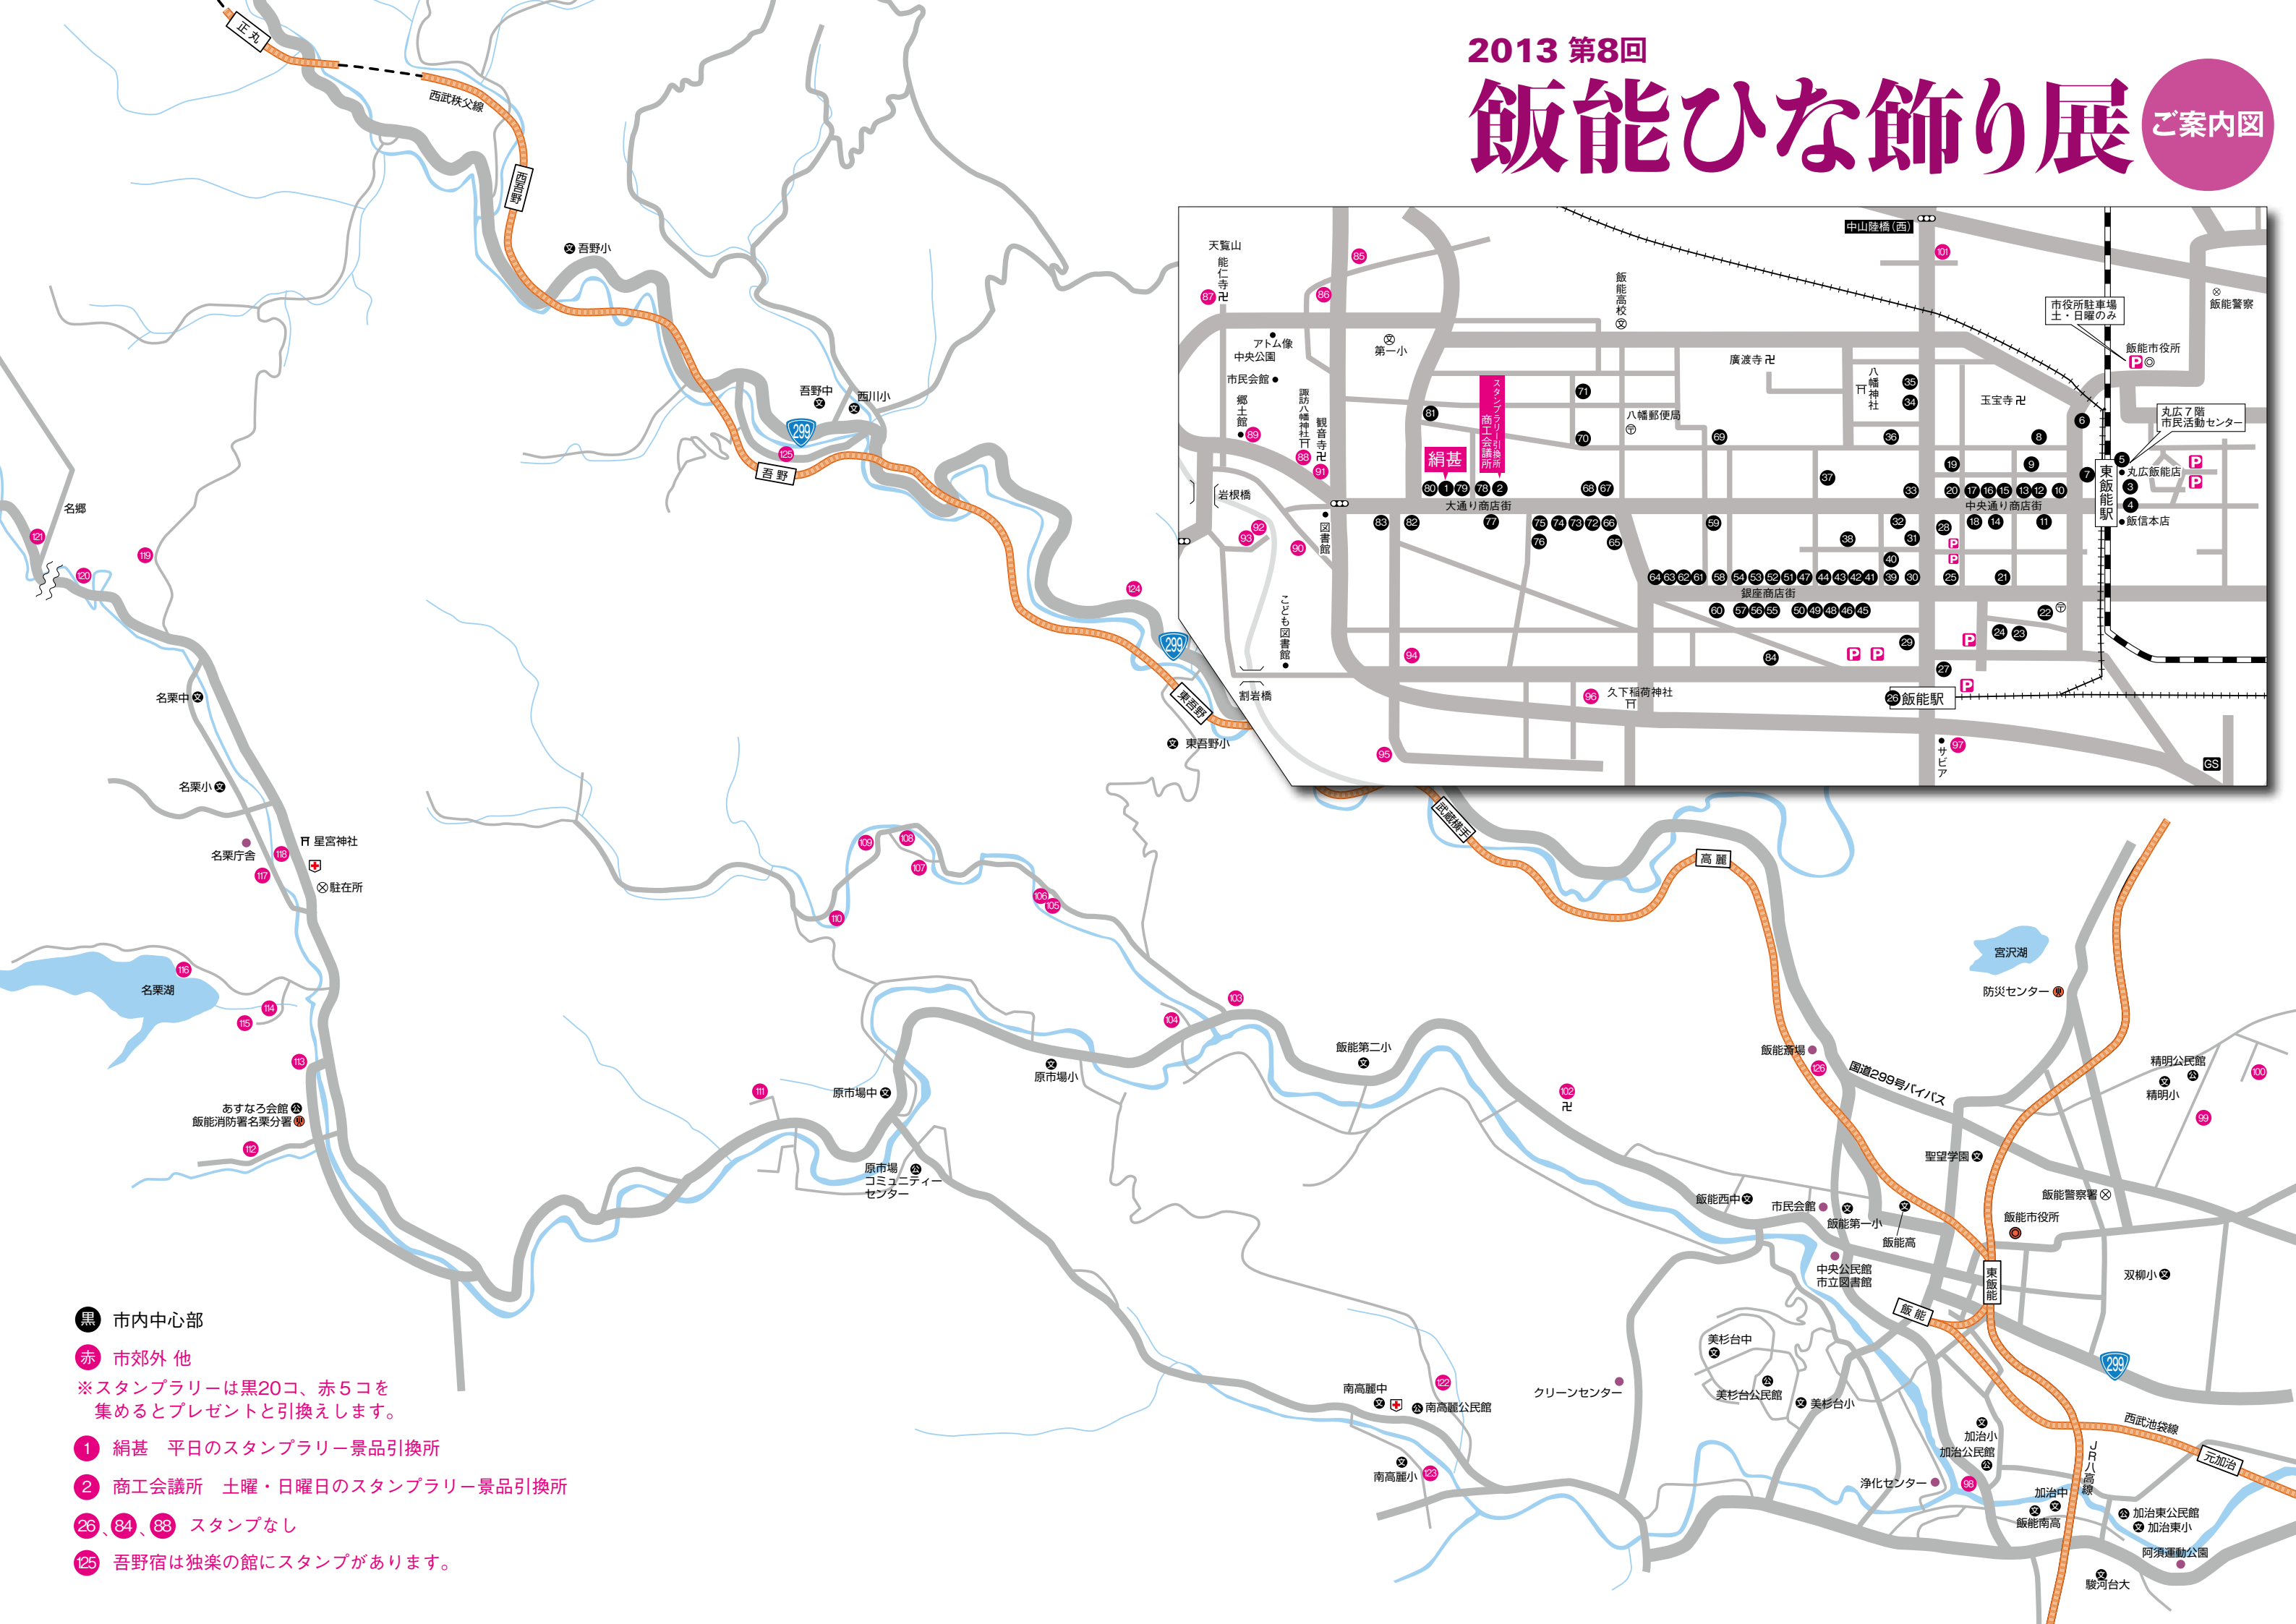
2013 第8回
飯能ひな飾り展
ご案内図

正丸
西武秩父線
西吾野
吾野小
吾野中
西川小
299
125
吾野
名郷
121
120
119
124
299
東吾野
東吾野小
名栗中
名栗小
名栗庁舎
118
117
星宮神社
駐在所
名栗湖
116
114
115
113
あすなろ会館
飯能消防署名栗分署
112
109
108
107
110
106
105
103
104
111
原市場中
原市場小
原市場コミュニティーセンター
飯能第二小
102
武蔵横手
高麗
飯能斎場
126
国道299号バイパス
宮沢湖
防災センター
精明公民館
精明小
100
99
聖望学園
飯能警察署
飯能市役所
飯能西中
市民会館
飯能第一小
飯能高
中央公民館
市立図書館
東飯能
飯能
双柳小
299
美杉台中
美杉台公民館
美杉台小
クリーンセンター
南高麗中
122
南高麗公民館
南高麗小
123
加治小
加治公民館
浄化センター
98
JR八高線
西武池袋線
元加治
加治中
飯能南高
加治東公民館
加治東小
阿須運動公園
駿河台大

天覧山
能仁寺
87
86
85
第一小
アトム像
中央公園
市民会館
郷土館
89
諏訪八幡神社
観音寺
88
91
岩根橋
92
93
90
図書館
こども図書館
割岩橋
スタンプラリー引換所 商工会議所
絹甚
80 1 79 78 2
大通り商店街
81
83 82 77
71
70
68 67
75 74 73 72 66
76 65
飯能高校
八幡郵便局
69
廣渡寺
59
37
38
八幡神社
35
34
36
33
32
31
40
64 63 62 61 58 54 53 52 51 47 44 43 42 41 39 30
銀座商店街
60 57 56 55 50 49 48 46 45
94
84
29
96
久下稲荷神社
95
26 飯能駅
27
97
サピア
中山陸橋(西)
101
玉宝寺
8
9
19
20 17 16 15 13 12 10
中央通り商店街
18 14 11
28
25
21
22
24 23
6
7
5
3
4
東飯能駅
市役所駐車場 土・日曜のみ
飯能市役所
飯能警察
丸広7階 市民活動センター
丸広飯能店
飯信本店
GS

黒 市内中心部
赤 市郊外 他
※スタンプラリーは黒20コ、赤５コを集めるとプレゼントと引換えします。
1 絹甚 平日のスタンプラリー景品引換所
2 商工会議所 土曜・日曜日のスタンプラリー景品引換所
26、84、88 スタンプなし
125 吾野宿は独楽の館にスタンプがあります。